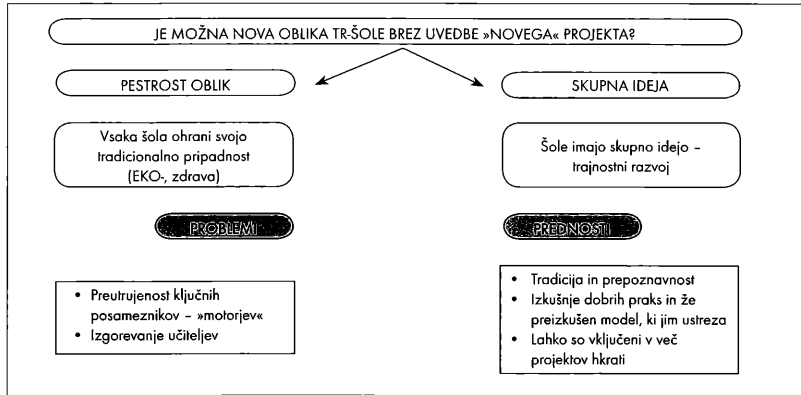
JE MOŽNA NOVA OBLIKA TR-ŠOLE BREZ UVEDBE »NOVEGA« PROJEKTA?

PESTROST OBLIK

Vsaka šola ohrani svojo tradicionalno pripadnost (EKO-, zdrava)

PROBLEMI

- Preutrujenost ključnih posameznikov – »motorjev«
- Izgorevanje učiteljev

SKUPNA IDEJA

Šole imajo skupno idejo – trajnostni razvoj

PREDNOSTI

- Tradicija in prepoznavnost
- Izkušnje dobrih praks in že preizkušen model, ki jim ustreza
- Lahko so vključeni v več projektov hkrati